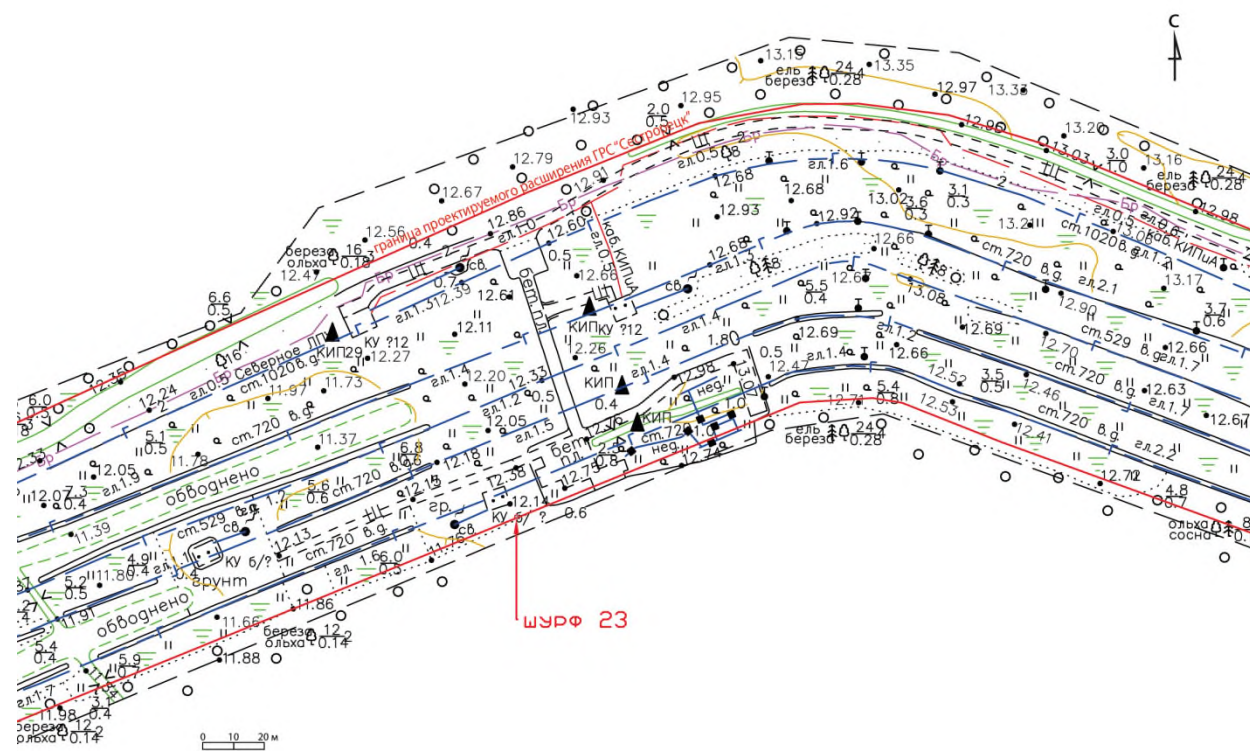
С

граница проектируемого расширения ГРС "Сестрорецк"

13.19
ель
24
13.35
березо
0.28
12.97
13.33
12.95
12.93
2.0
0.5
12.96
13.20
3.0
1.0
13.16
ель
24
березо
0.28
13.03
12.79
гл.0.5
гл.1.6
12.68
12.68
12.67
12.93
12.92
3.1
0.3
13.02
3.6
0.3
13.2
12.98
12.56
березо
16
ольха
0.18
12.86
гл.1.0
12.60
каб. КИПиА
гл.0.5
12.66
12.66
ст.720
ст.1020
каб. КИПиА
12.47
св
12.72
0.5
12.66
12.68
гл.1.3
12.67
5.5
0.4
13.08
гл.2.1
13.17
6.6
0.5
гл.1.3
12.39
12.61
бет.пл.
КИП
КУ ?12
св
гл.1.4
12.90
3.7
0.6
КИП29
КУ ?12
Северное ЛПУ
ст.1020
12.11
12.27
12.26
1.80
12.69
гл.1.2
12.69
ст.529
12.66
гл.1.7
12.75
гл.0.5
12.24
12.20
12.33
КИП
12.98
нед.
гл.1.4
0.5
12.47
12.66
12.70
ст.720
12.63
11.97
11.73
гл.1.4
гл.1.2
0.5
0.4
гл.0
5.4
0.8
12.52
3.5
0.5
12.46
гл.1.7
12.67
5.1
0.5
ст.720
12.05
гл.1.5
КИП
12.71
12.53
ст.720
11.37
12.18
бет.пл.
ст.720
нед.
ель
24
березо
0.28
12.41
гл.2.2
11.78
6.8
0.6
12.38
12.79
12.8
12.74
12.05
гл.1.9
обводнено
12.72
12.07
0.4
5.6
0.6
ст.720
12.15
ГР.
12.14
4.8
0.7
11.39
ст.529
св
КУ б/?
0.6
ольха
сосна
12.13
ст.720
11.76
4.9
0.4
11.80
КУ б/?
гл.1.6
6.0
0.3
5.2
0.5
грунт
11.91
обводнено
11.86
шурф 23
11.65
березо
12
ольха
0.14
5.4
0.4
5.9
0.7
11.88
гл.1.7
11.98
3.1
0.4
березо
12
ольха
0.14
0
10
20 м